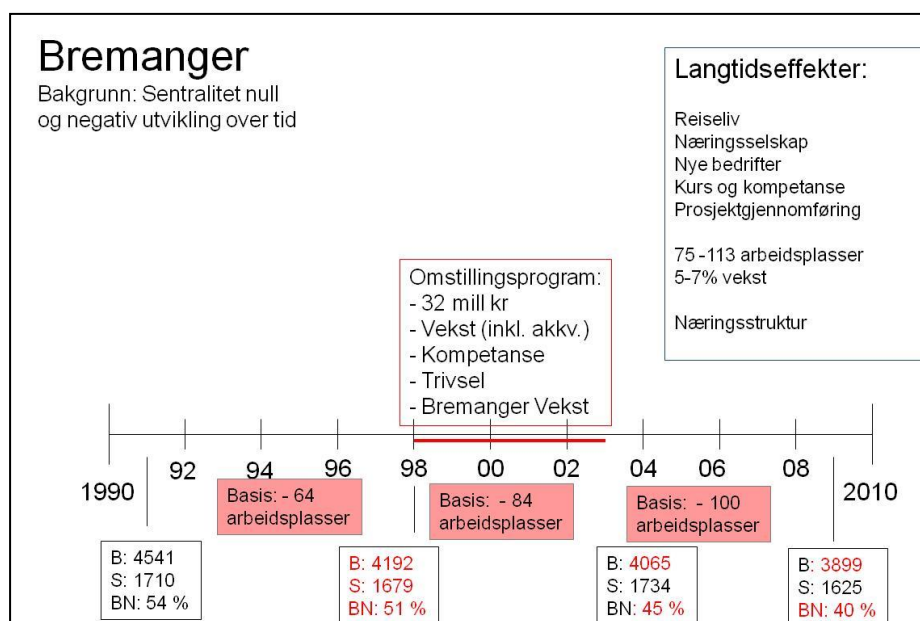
Bremanger
Bakgrunn: Sentralitet null og negativ utvikling over tid

Langtidseffekter:

Reiseliv
Næringsselskap
Nye bedrifter
Kurs og kompetanse
Prosjektgjennomføring

75 -113 arbeidsplasser
5-7% vekst

Næringsstruktur

Omstillingsprogram:
- 32 mill kr
- Vekst (inkl. akkv.)
- Kompetanse
- Trivsel
- Bremanger Vekst

1990 92 94 96 98 00 02 04 06 08 2010

Basis: - 64 arbeidsplasser

Basis: - 84 arbeidsplasser

Basis: - 100 arbeidsplasser

B: 4541
S: 1710
BN: 54 %

B: 4192
S: 1679
BN: 51 %

B: 4065
S: 1734
BN: 45 %

B: 3899
S: 1625
BN: 40 %